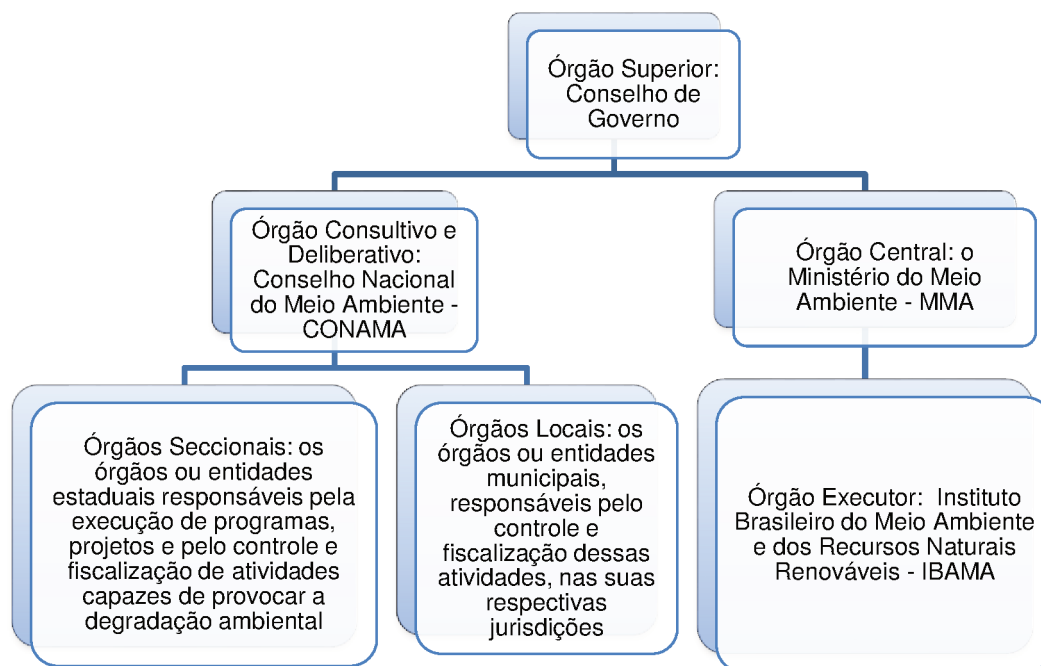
Órgão Superior: Conselho de Governo

Órgão Consultivo e Deliberativo: Conselho Nacional do Meio Ambiente - CONAMA

Órgão Central: o Ministério do Meio Ambiente - MMA

Órgãos Seccionais: os órgãos ou entidades estaduais responsáveis pela execução de programas, projetos e pelo controle e fiscalização de atividades capazes de provocar a degradação ambiental

Órgãos Locais: os órgãos ou entidades municipais, responsáveis pelo controle e fiscalização dessas atividades, nas suas respectivas jurisdições

Órgão Executor: Instituto Brasileiro do Meio Ambiente e dos Recursos Naturais Renováveis - IBAMA